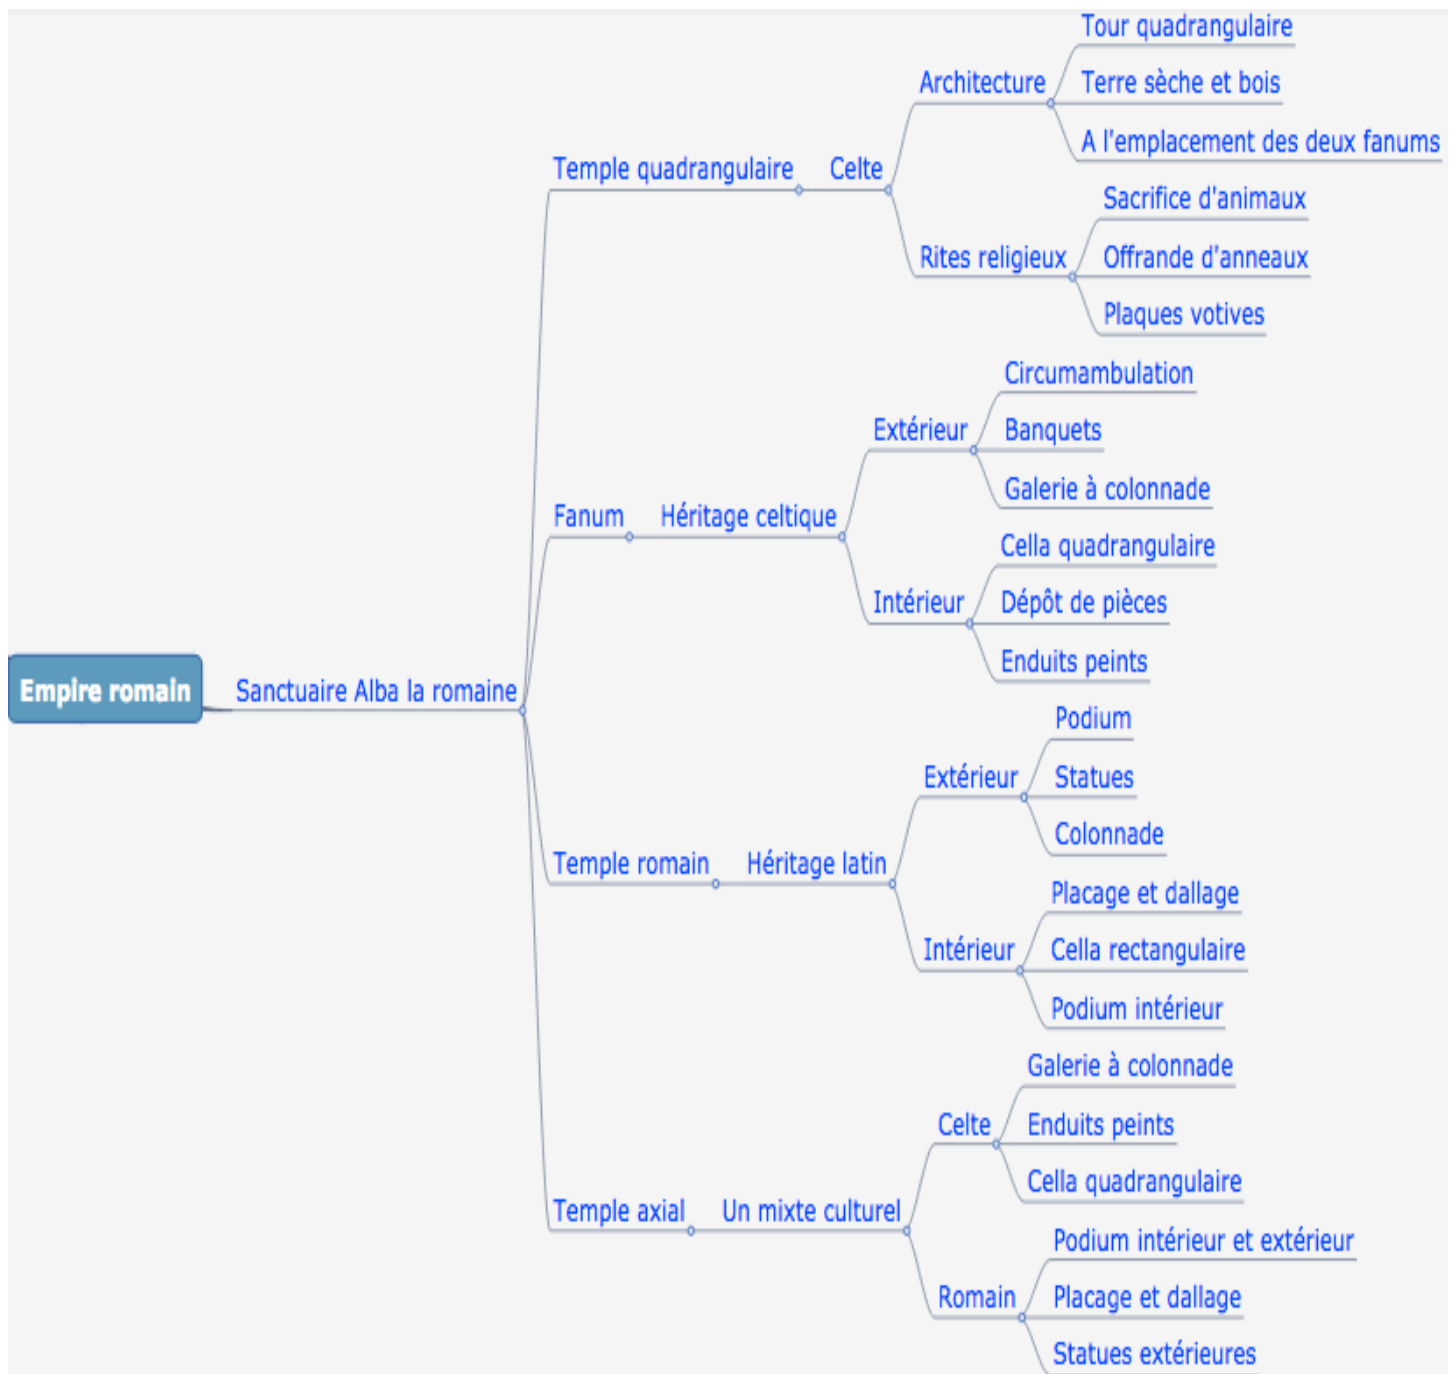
Empire romain

Sanctuaire Alba la romaine

Temple quadrangulaire

Celte

Architecture

Tour quadrangulaire

Terre sèche et bois

A l'emplacement des deux fanums

Rites religieux

Sacrifice d'animaux

Offrande d'anneaux

Plaques votives

Fanum

Héritage celtique

Extérieur

Circumambulation

Banquets

Galerie à colonnade

Intérieur

Cella quadrangulaire

Dépôt de pièces

Enduits peints

Temple romain

Héritage latin

Extérieur

Podium

Statues

Colonnade

Intérieur

Placage et dallage

Cella rectangulaire

Podium intérieur

Temple axial

Un mixte culturel

Celte

Galerie à colonnade

Enduits peints

Cella quadrangulaire

Romain

Podium intérieur et extérieur

Placage et dallage

Statues extérieures